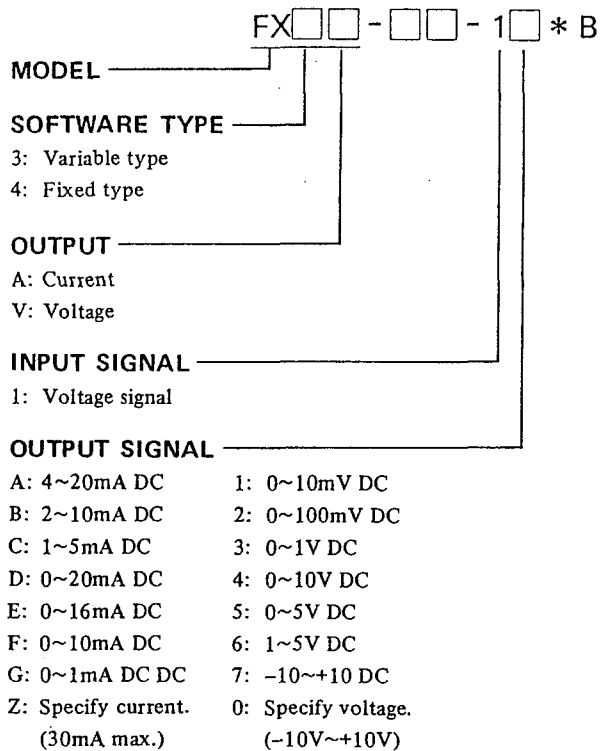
FX□□-□□-1□＊B

MODEL

SOFTWARE TYPE
3: Variable type
4: Fixed type

OUTPUT
A: Current
V: Voltage

INPUT SIGNAL
1: Voltage signal

OUTPUT SIGNAL

A: 4~20mA DC
B: 2~10mA DC
C: 1~5mA DC
D: 0~20mA DC
E: 0~16mA DC
F: 0~10mA DC
G: 0~1mA DC DC
Z: Specify current. (30mA max.)

1: 0~10mV DC
2: 0~100mV DC
3: 0~1V DC
4: 0~10V DC
5: 0~5V DC
6: 1~5V DC
7: -10~+10 DC
0: Specify voltage. (-10V~+10V)